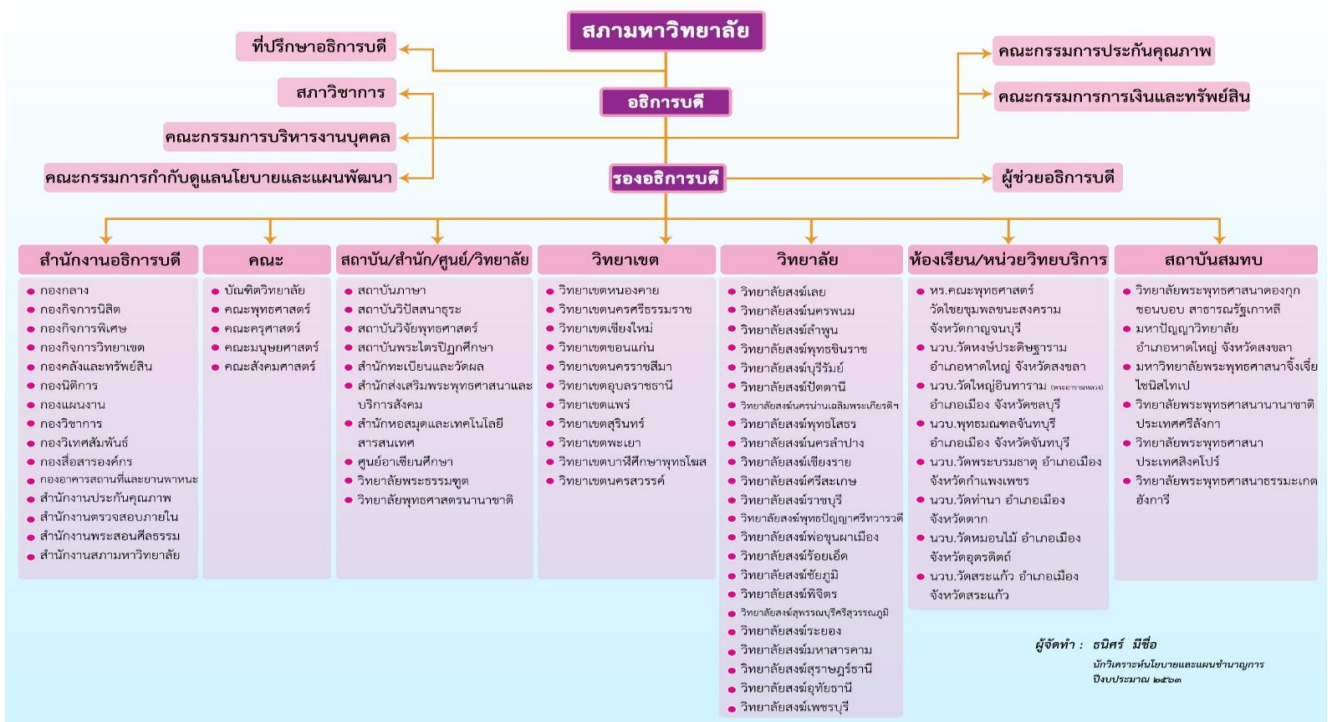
สภามหาวิทยาลัย

ที่ปรึกษาอธิการบดี

คณะกรรมการประกันคุณภาพ

สภาวิชาการ

อธิการบดี

คณะกรรมการการเงินและทรัพย์สิน

คณะกรรมการบริหารงานบุคคล

คณะกรรมการกำกับดูแลนโยบายและแผนพัฒนา

รองอธิการบดี

ผู้ช่วยอธิการบดี

สำนักงานอธิการบดี
- กองกลาง
- กองกิจการนิสิต
- กองกิจการพิเศษ
- กองกิจการวิทยาเขต
- กองคลังและทรัพย์สิน
- กองนิติการ
- กองแผนงาน
- กองวิชาการ
- กองวิเทศสัมพันธ์
- กองสื่อสารองค์กร
- กองอาคารสถานที่และยานพาหนะ
- สำนักงานประกันคุณภาพ
- สำนักงานตรวจสอบภายใน
- สำนักงานพระสอนศีลธรรม
- สำนักงานสภามหาวิทยาลัย

คณะ
- บัณฑิตวิทยาลัย
- คณะพุทธศาสตร์
- คณะครุศาสตร์
- คณะมนุษยศาสตร์
- คณะสังคมศาสตร์

สถาบัน/สำนัก/ศูนย์/วิทยาลัย
- สถาบันภาษา
- สถาบันวิปัสสนาธุระ
- สถาบันวิจัยพุทธศาสตร์
- สถาบันพระไตรปิฎกศึกษา
- สำนักทะเบียนและวัดผล
- สำนักส่งเสริมพระพุทธศาสนาและบริการสังคม
- สำนักหอสมุดและเทคโนโลยีสารสนเทศ
- ศูนย์อาเซียนศึกษา
- วิทยาลัยพระธรรมทูต
- วิทยาลัยพุทธศาสตรนานาชาติ

วิทยาเขต
- วิทยาเขตหนองคาย
- วิทยาเขตนครศรีธรรมราช
- วิทยาเขตเชียงใหม่
- วิทยาเขตขอนแก่น
- วิทยาเขตนครราชสีมา
- วิทยาเขตอุบลราชธานี
- วิทยาเขตแพร่
- วิทยาเขตสุรินทร์
- วิทยาเขตพะเยา
- วิทยาเขตบาฬีศึกษาพุทธโฆส
- วิทยาเขตนครสวรรค์

วิทยาลัย
- วิทยาลัยสงฆ์เลย
- วิทยาลัยสงฆ์นครพนม
- วิทยาลัยสงฆ์ลำพูน
- วิทยาลัยสงฆ์พุทธชินราช
- วิทยาลัยสงฆ์บุรีรัมย์
- วิทยาลัยสงฆ์ปัตตานี
- วิทยาลัยสงฆ์นครน่านเฉลิมพระเกียรติฯ
- วิทยาลัยสงฆ์พุทธโสธร
- วิทยาลัยสงฆ์นครลำปาง
- วิทยาลัยสงฆ์เชียงราย
- วิทยาลัยสงฆ์ศรีสะเกษ
- วิทยาลัยสงฆ์ราชบุรี
- วิทยาลัยสงฆ์พุทธปัญญาศรีทวารวดี
- วิทยาลัยสงฆ์พ่อขุนผาเมือง
- วิทยาลัยสงฆ์ร้อยเอ็ด
- วิทยาลัยสงฆ์ชัยภูมิ
- วิทยาลัยสงฆ์พิจิตร
- วิทยาลัยสงฆ์สุพรรณบุรีศรีสุวรรณภูมิ
- วิทยาลัยสงฆ์ระยอง
- วิทยาลัยสงฆ์มหาสารคาม
- วิทยาลัยสงฆ์สุราษฎร์ธานี
- วิทยาลัยสงฆ์อุทัยธานี
- วิทยาลัยสงฆ์เพชรบุรี

ห้องเรียน/หน่วยวิทยบริการ
- หร.คณะพุทธศาสตร์ วัดไชยชุมพลชนะสงคราม จังหวัดกาญจนบุรี
- นวบ.วัดหงษ์ประดิษฐาราม อำเภอหาดใหญ่ จังหวัดสงขลา
- นวบ.วัดใหญ่อินทาราม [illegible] อำเภอเมือง จังหวัดชลบุรี
- นวบ.พุทธมณฑลจันทบุรี อำเภอเมือง จังหวัดจันทบุรี
- นวบ.วัดพระบรมธาตุ อำเภอเมือง จังหวัดกำแพงเพชร
- นวบ.วัดท่านา อำเภอเมือง จังหวัดตาก
- นวบ.วัดหมอนไม้ อำเภอเมือง จังหวัดอุตรดิตถ์
- นวบ.วัดสระแก้ว อำเภอเมือง จังหวัดสระแก้ว

สถาบันสมทบ
- วิทยาลัยพระพุทธศาสนาดองกุก ชอนบอบ สาธารณรัฐเกาหลี
- มหาปัญญาวิทยาลัย อำเภอหาดใหญ่ จังหวัดสงขลา
- มหาวิทยาลัยพระพุทธศาสนาจิ้งเจี่ย ไชนิสไทเป
- วิทยาลัยพระพุทธศาสนานานาชาติ ประเทศศรีลังกา
- วิทยาลัยพระพุทธศาสนา ประเทศสิงคโปร์
- วิทยาลัยพระพุทธศาสนาธรรมะเกต อังการี

ผู้จัดทำ : ธนิศร์ มีชื่อ
นักวิเคราะห์นโยบายและแผนชำนาญการ
ปีงบประมาณ ๒๕๖๓